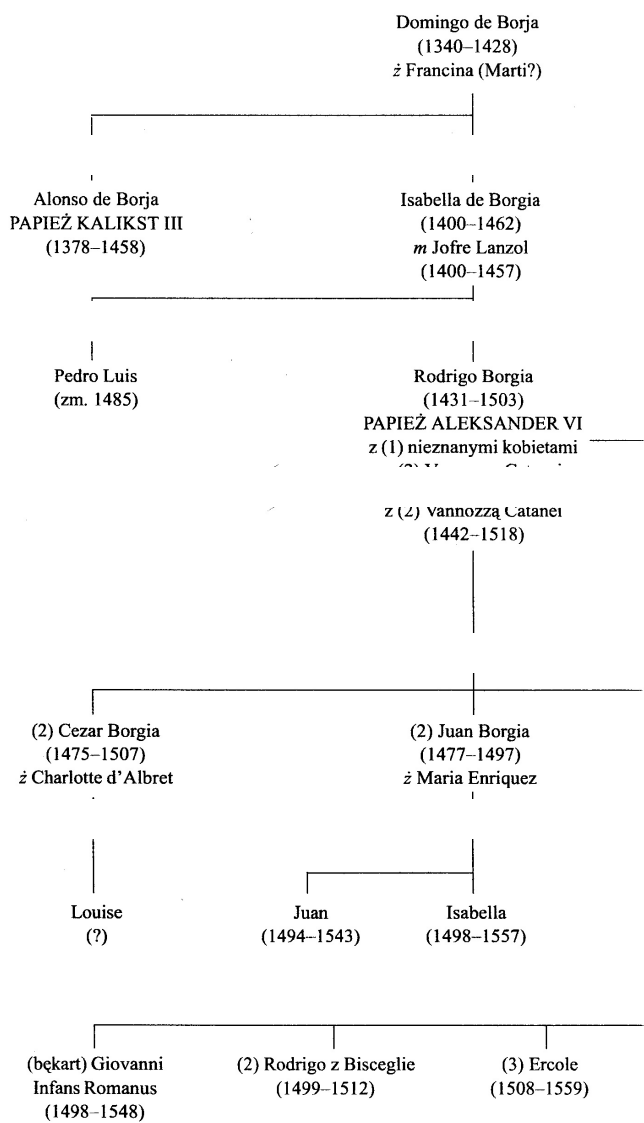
Domingo de Borja
(1340–1428)
ż Francina (Marti?)

Alonso de Borja
PAPIEŻ KALIKST III
(1378–1458)

Isabella de Borgia
(1400–1462)
m Jofre Lanzol
(1400–1457)

Pedro Luis
(zm. 1485)

Rodrigo Borgia
(1431–1503)
PAPIEŻ ALEKSANDER VI
z (1) nieznanymi kobietami
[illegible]

z (2) Vannozzą Catanei
(1442–1518)

(2) Cezar Borgia
(1475–1507)
ż Charlotte d'Albret

(2) Juan Borgia
(1477–1497)
ż Maria Enriquez

Louise
(?)

Juan
(1494–1543)

Isabella
(1498–1557)

(bękart) Giovanni
Infans Romanus
(1498–1548)

(2) Rodrigo z Bisceglie
(1499–1512)

(3) Ercole
(1508–1559)